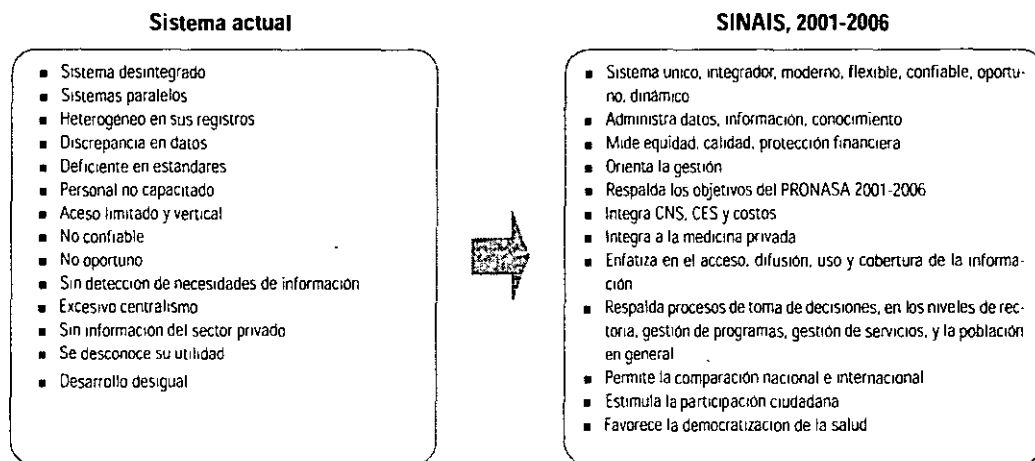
Sistema actual

- Sistema desintegrado
- Sistemas paralelos
- Heterogeneo en sus registros
- Discrepancia en datos
- Deficiente en estandares
- Personal no capacitado
- Aceso limitado y vertical
- No confiable
- No oportuno
- Sin deteccion de necesidades de informacion
- Excesivo centralismo
- Sin informacion del sector privado
- Se desconoce su utilidad
- Desarrollo desigual

SINAIS, 2001-2006

- Sistema unico, integrador, moderno, flexible, confiable, oportuno, dinamico
- Administra datos, información, conocimiento
- Mide equidad, calidad, protección financiera
- Orienta la gestión
- Respalda los objetivos del PRONASA 2001-2006
- Integra CNS, CES y costos
- Integra a la medicina privada
- Enfatiza en el acceso, difusión, uso y cobertura de la información
- Respalda procesos de toma de decisiones, en los niveles de rectoria, gestión de programas, gestión de servicios, y la población en general
- Permite la comparación nacional e internacional
- Estimula la participación ciudadana
- Favorece la democratizacion de la salud